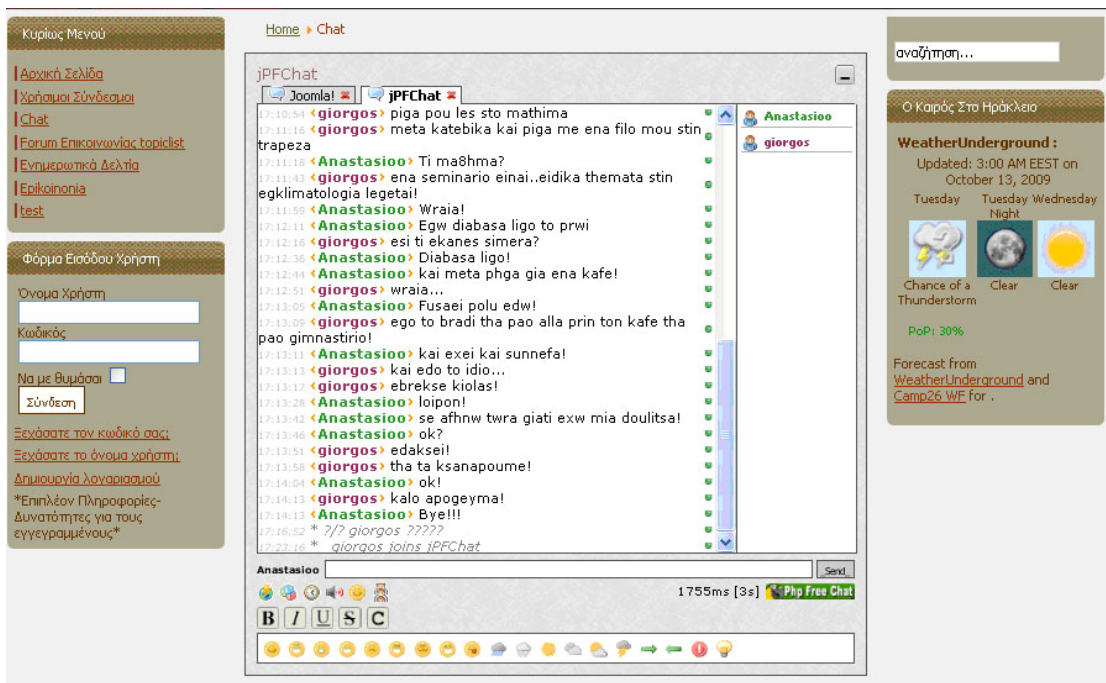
Κυρίως Μενού

Αρχική Σελίδα
Χρήσιμοι Σύνδεσμοι
Chat
Forum Επικοινωνίας topiclist
Ενημερωτικά Δελτία
Epikoinoinia
test

Φόρμα Εισόδου Χρήστη

Όνομα Χρήστη

Κωδικός

Να με θυμάσαι

Σύνδεση

Ξεχάσατε τον κωδικό σας;
Ξεχάσατε το όνομα χρήστη;
Δημιουργία λογαριασμού
*Επιπλέον Πληροφορίες-Δυνατότητες για τους εγγεγραμμένους*

Home ▸ Chat

jPFChat

Joomla!
jPFChat

17:10:54 ‹giorgos› piga pou les sto mathima
17:11:16 ‹giorgos› meta katebika kai piga me ena filo mou stin trapeza
17:11:18 ‹Anastasioo› Ti ma8hma?
17:11:43 ‹giorgos› ena seminario einai..eidika themata stin egklimatologia legetai!
17:11:59 ‹Anastasioo› Wraia!
17:12:11 ‹Anastasioo› Egw diabasa ligo to prwi
17:12:16 ‹giorgos› esi ti ekanes simera?
17:12:36 ‹Anastasioo› Diabasa ligo!
17:12:44 ‹Anastasioo› kai meta phga gia ena kafe!
17:12:51 ‹giorgos› wraia...
17:13:05 ‹Anastasioo› Fusaei polu edw!
17:13:09 ‹giorgos› ego to bradi tha pao alla prin ton kafe tha pao gimnastirio!
17:13:11 ‹Anastasioo› kai exei kai sunnefa!
17:13:13 ‹giorgos› kai edo to idio...
17:13:17 ‹giorgos› ebrekse kiolas!
17:13:28 ‹Anastasioo› loipon!
17:13:42 ‹Anastasioo› se afhnw twra giati exw mia doulitsa!
17:13:46 ‹Anastasioo› ok?
17:13:51 ‹giorgos› edaksei!
17:13:58 ‹giorgos› tha ta ksanapoume!
17:14:04 ‹Anastasioo› ok!
17:14:13 ‹giorgos› kalo apogeyma!
17:14:13 ‹Anastasioo› Bye!!!
17:16:52 * ?/? giorgos ?????
17:23:16 * giorgos joins jPFChat

Anastasioo
giorgos

Anastasioo
Send

1755ms [3s]
Php Free Chat

B I U S C

αναζήτηση...

Ο Καιρός Στο Ηράκλειο

WeatherUnderground :
Updated: 3:00 AM EEST on October 13, 2009

Tuesday
Tuesday Night
Wednesday

Chance of a Thunderstorm
Clear
Clear

PoP: 30%

Forecast from WeatherUnderground and Camp26 WF for .